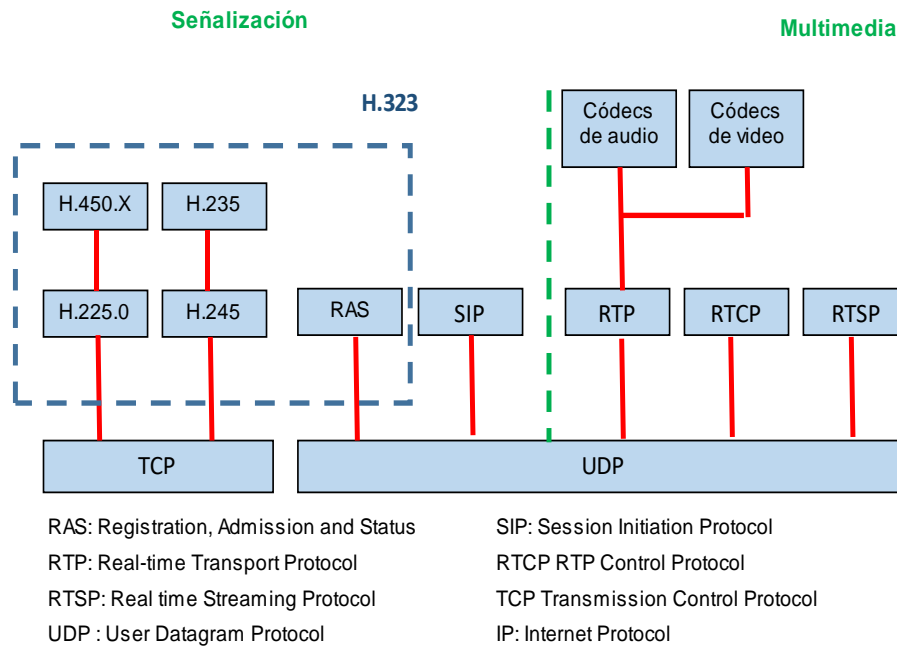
Señalización

Multimedia

H.323

Códecs de audio

Códecs de video

H.450.X

H.235

H.225.0

H.245

RAS

SIP

RTP

RTCP

RTSP

TCP

UDP

RAS: Registration, Admission and Status
RTP: Real-time Transport Protocol
RTSP: Real time Streaming Protocol
UDP : User Datagram Protocol

SIP: Session Initiation Protocol
RTCP RTP Control Protocol
TCP Transmission Control Protocol
IP: Internet Protocol